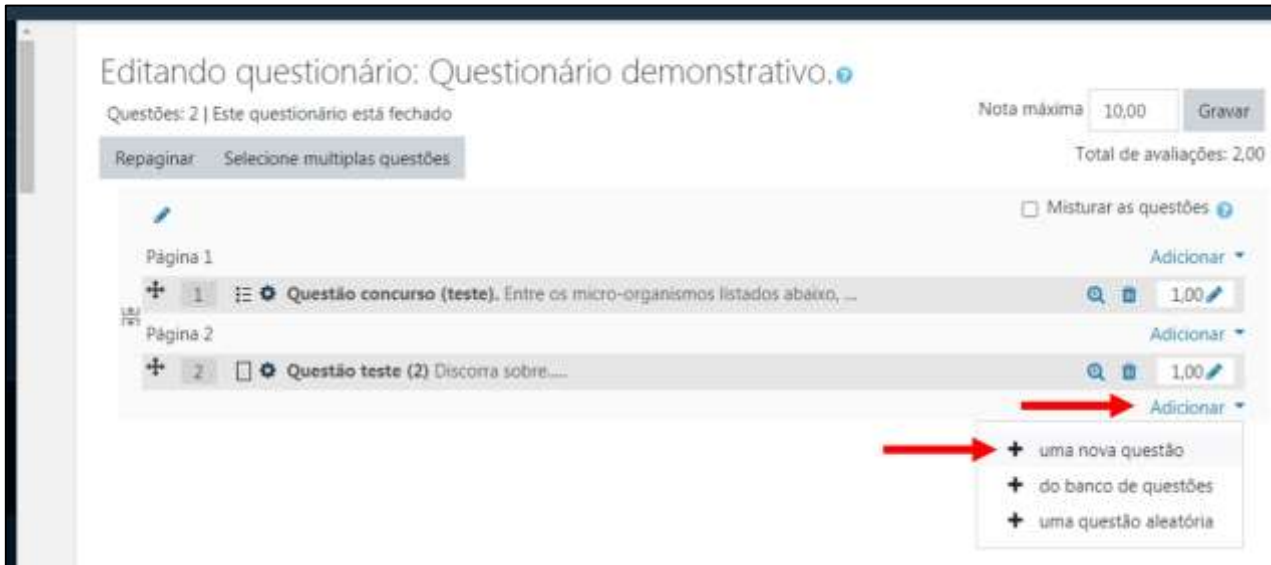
Editando questionário: Questionário demonstrativo.

Questões: 2 | Este questionário está fechado

Nota máxima 10,00 Gravar

Repaginar Selecione multiplas questões

Total de avaliações: 2,00

Misturar as questões

Página 1

Adicionar

1 Questão concurso (teste). Entre os micro-organismos listados abaixo, ... 1,00

Página 2

Adicionar

2 Questão teste (2) Discorra sobre.... 1,00

Adicionar

uma nova questão
do banco de questões
uma questão aleatória